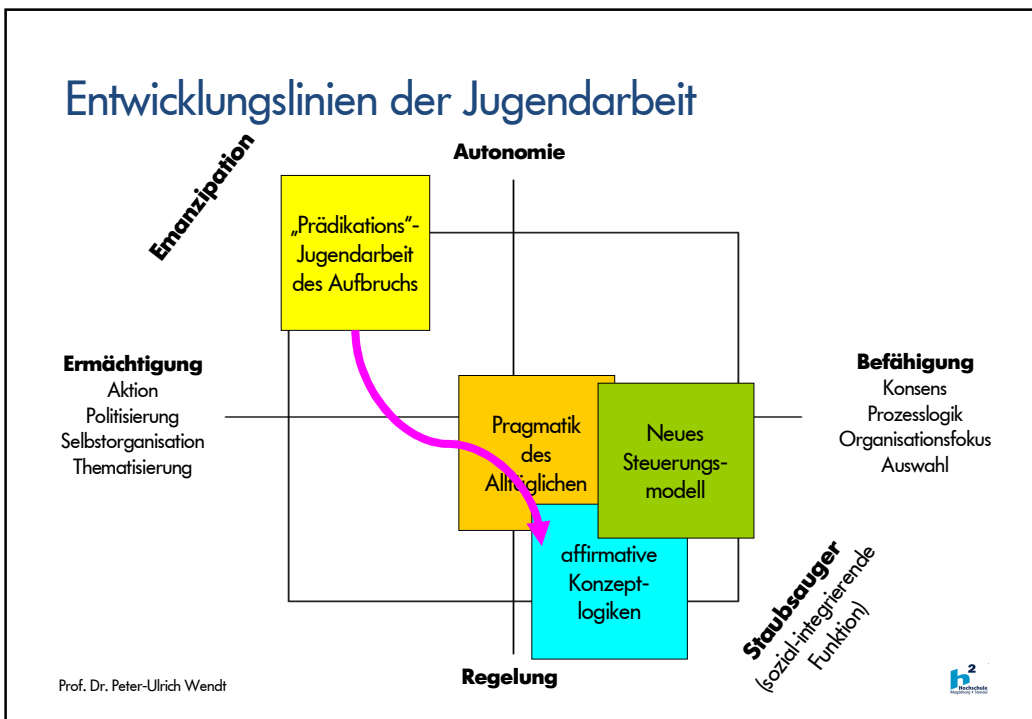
Entwicklungslinien der Jugendarbeit

Emanzipation

Autonomie

„Prädikations"-Jugendarbeit des Aufbruchs

Ermächtigung
Aktion
Politisierung
Selbstorganisation
Thematisierung

Befähigung
Konsens
Prozesslogik
Organisationsfokus
Auswahl

Pragmatik des Alltäglichen

Neues Steuerungsmodell

affirmative Konzeptlogiken

Staubsauger
(sozial-integrierende Funktion)

Prof. Dr. Peter-Ulrich Wendt

Regelung

$h^2$ Hochschule Magdeburg • Stendal